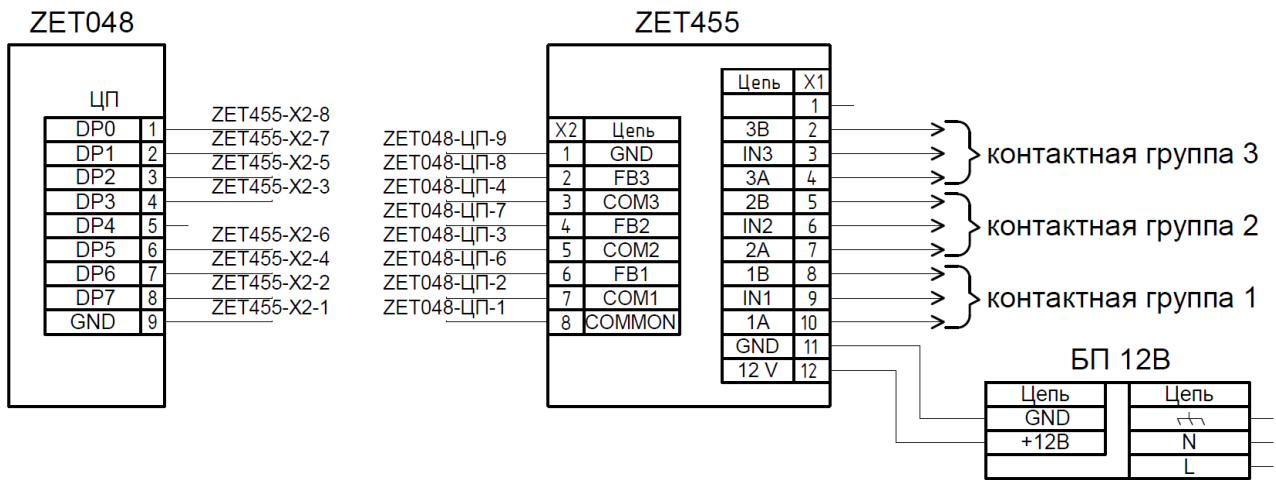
ZET048

ЦП

| DP0 | 1 |
|---|---|
| DP1 | 2 |
| DP2 | 3 |
| DP3 | 4 |
| DP4 | 5 |
| DP5 | 6 |
| DP6 | 7 |
| DP7 | 8 |
| GND | 9 |

ZET455-X2-8
ZET455-X2-7
ZET455-X2-5
ZET455-X2-3
ZET455-X2-6
ZET455-X2-4
ZET455-X2-2
ZET455-X2-1

ZET455

ZET048-ЦП-9
ZET048-ЦП-8
ZET048-ЦП-4
ZET048-ЦП-7
ZET048-ЦП-3
ZET048-ЦП-6
ZET048-ЦП-2
ZET048-ЦП-1

| X2 | Цепь |
|---|---|
| 1 | GND |
| 2 | FB3 |
| 3 | COM3 |
| 4 | FB2 |
| 5 | COM2 |
| 6 | FB1 |
| 7 | COM1 |
| 8 | COMMON |

| Цепь | X1 |
|---|---|
| | 1 |
| 3B | 2 |
| IN3 | 3 |
| 3A | 4 |
| 2B | 5 |
| IN2 | 6 |
| 2A | 7 |
| 1B | 8 |
| IN1 | 9 |
| 1A | 10 |
| GND | 11 |
| 12 V | 12 |

контактная группа 3
контактная группа 2
контактная группа 1

БП 12В

| Цепь | Цепь |
|---|---|
| GND | $\perp$ |
| +12В | N |
| | L |